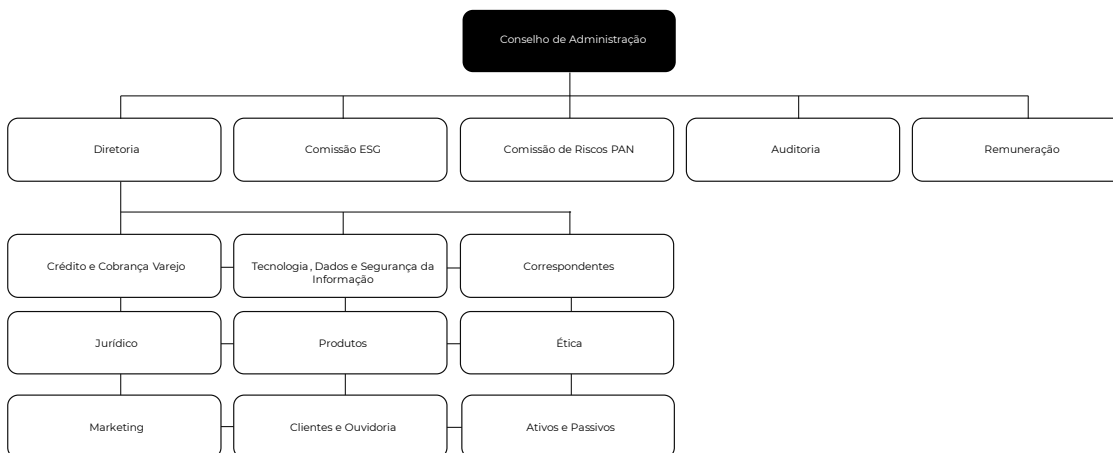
Conselho de Administração

Diretoria

Comissão ESG

Comissão de Riscos PAN

Auditoria

Remuneração

Crédito e Cobrança Varejo

Tecnologia , Dados e Segurança da Informação

Correspondentes

Jurídico

Produtos

Ética

Marketing

Clientes e Ouvidoria

Ativos e Passivos